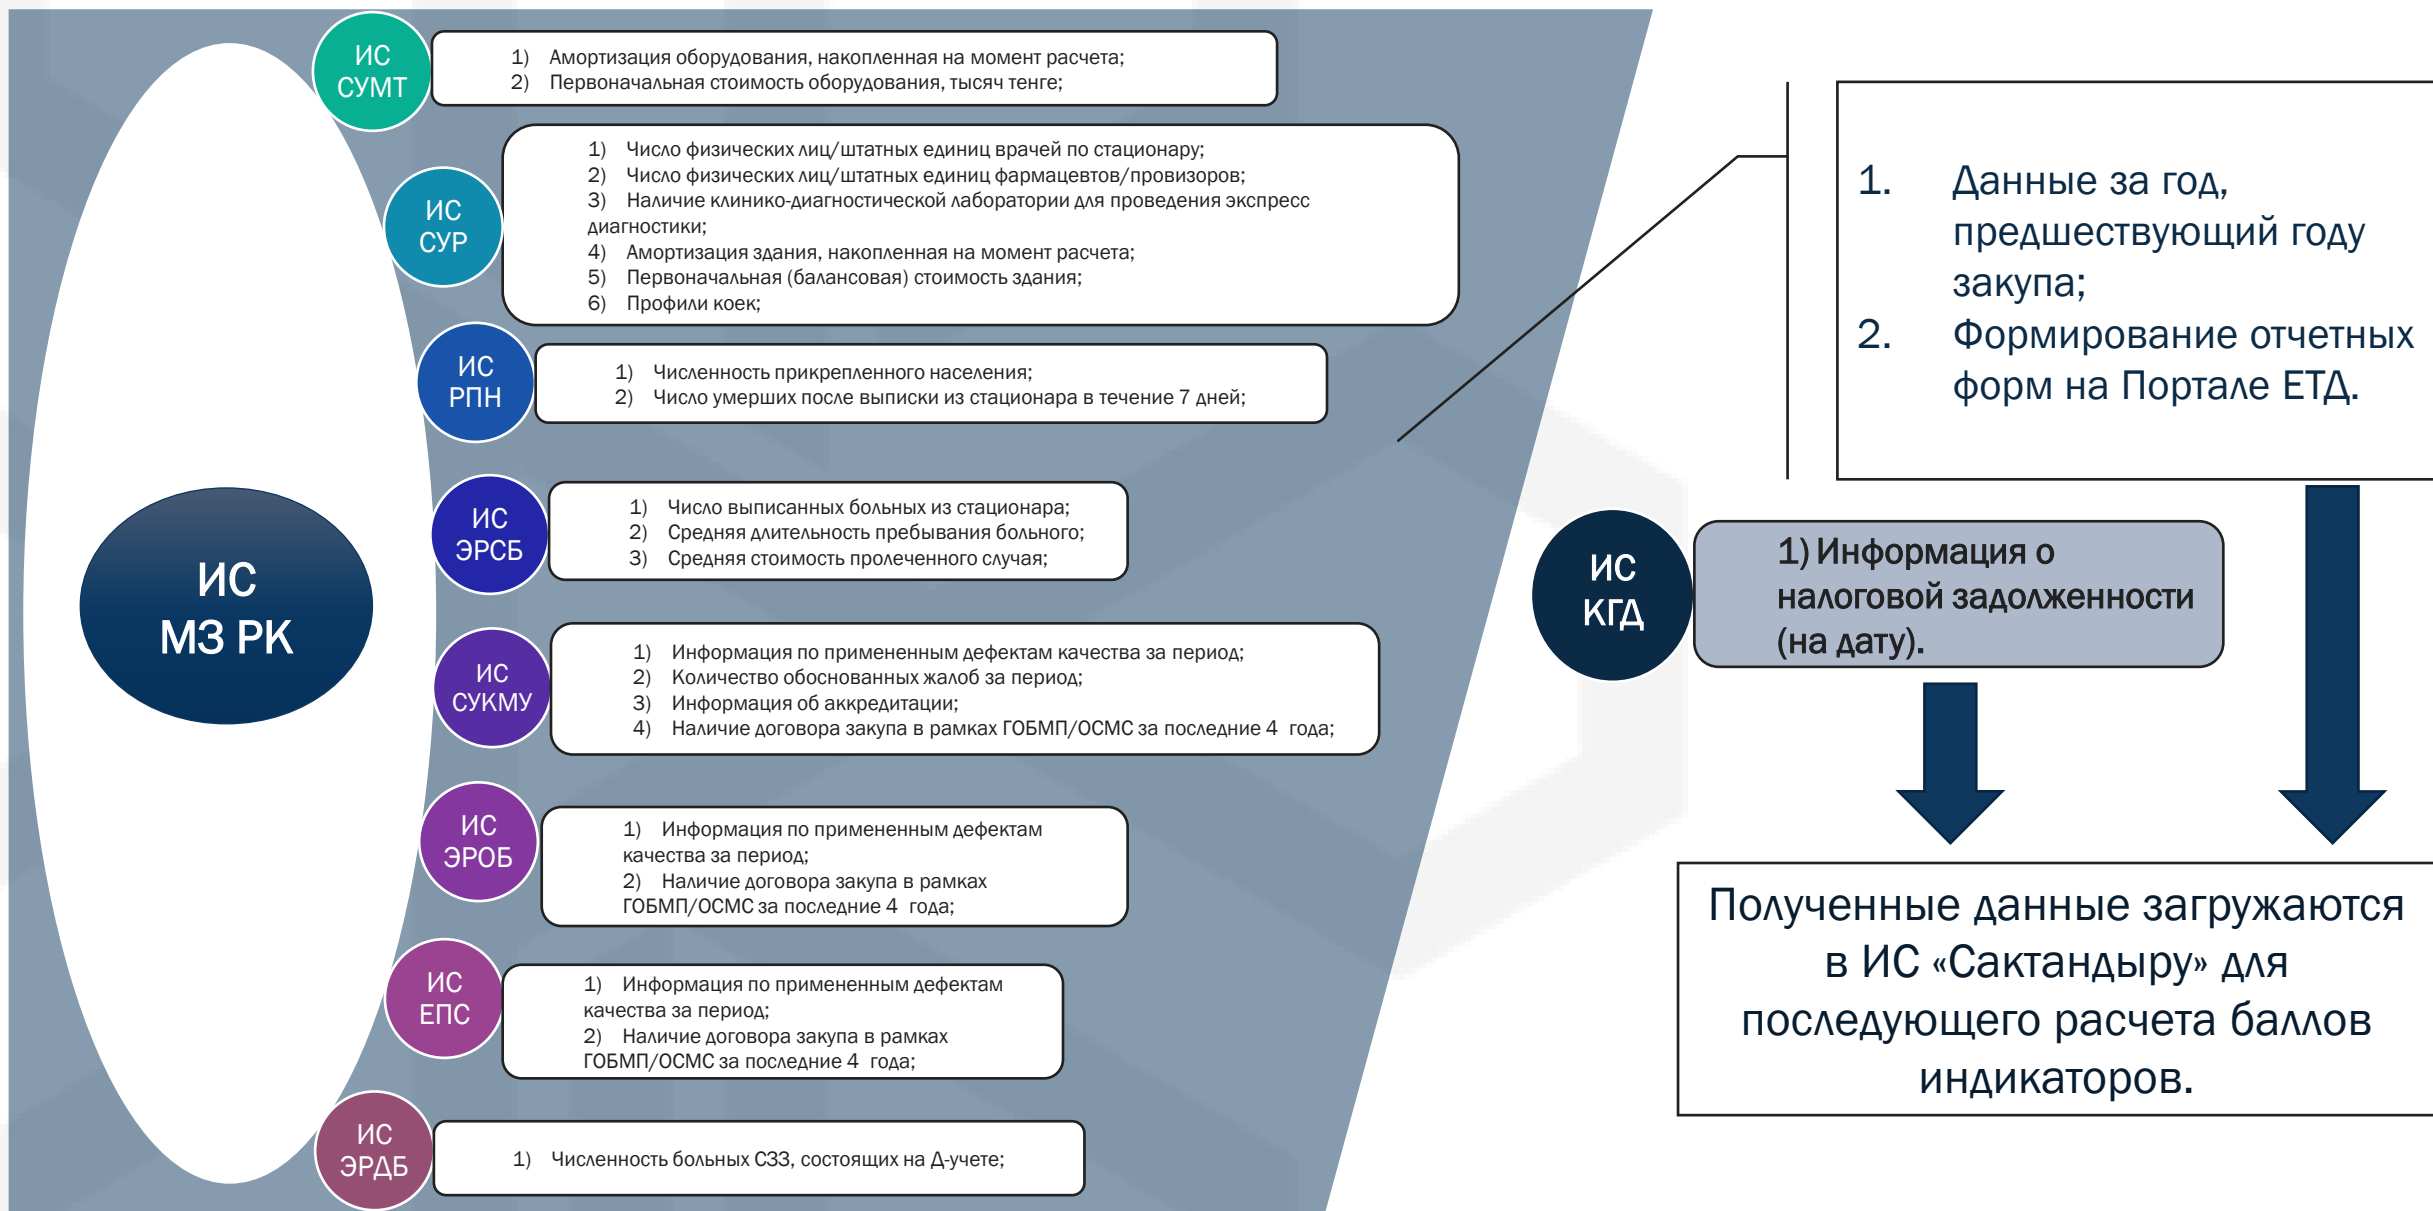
ИС МЗ РК

ИС СУМТ

1) Амортизация оборудования, накопленная на момент расчета;
2) Первоначальная стоимость оборудования, тысяч тенге;

ИС СУР

1) Число физических лиц/штатных единиц врачей по стационару;
2) Число физических лиц/штатных единиц фармацевтов/провизоров;
3) Наличие клинико-диагностической лаборатории для проведения экспресс диагностики;
4) Амортизация здания, накопленная на момент расчета;
5) Первоначальная (балансовая) стоимость здания;
6) Профили коек;

ИС РПН

1) Численность прикрепленного населения;
2) Число умерших после выписки из стационара в течение 7 дней;

ИС ЭРСБ

1) Число выписанных больных из стационара;
2) Средняя длительность пребывания больного;
3) Средняя стоимость пролеченного случая;

ИС СУКМУ

1) Информация по примененным дефектам качества за период;
2) Количество обоснованных жалоб за период;
3) Информация об аккредитации;
4) Наличие договора закупа в рамках ГОБМП/ОСМС за последние 4 года;

ИС ЭРОБ

1) Информация по примененным дефектам качества за период;
2) Наличие договора закупа в рамках ГОБМП/ОСМС за последние 4 года;

ИС ЕПС

1) Информация по примененным дефектам качества за период;
2) Наличие договора закупа в рамках ГОБМП/ОСМС за последние 4 года;

ИС ЭРДБ

1) Численность больных СЗЗ, состоящих на Д-учете;

1. Данные за год, предшествующий году закупа;
2. Формирование отчетных форм на Портале ЕТД.

ИС КГД

1) Информация о налоговой задолженности (на дату).

Полученные данные загружаются в ИС «Сактандыру» для последующего расчета баллов индикаторов.